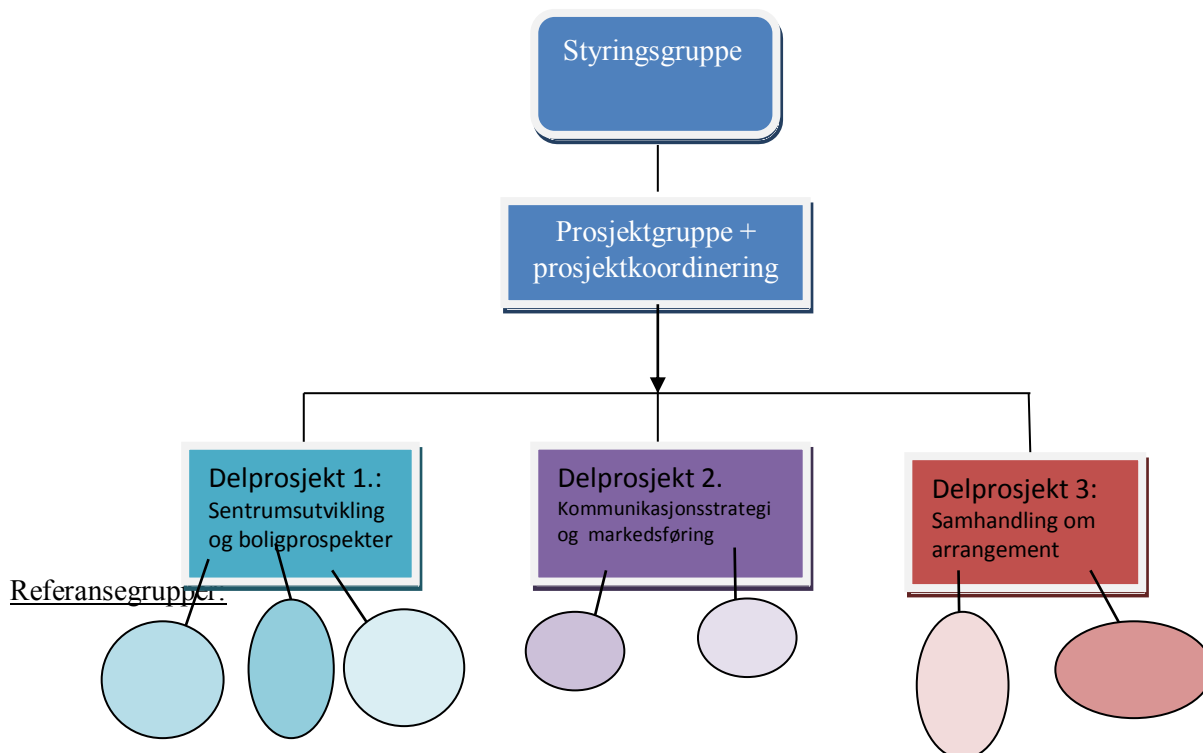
Styringsgruppe

Prosjektgruppe + prosjektkoordinering

Delprosjekt 1.:
Sentrumsutvikling og boligprospekter

Delprosjekt 2.
Kommunikasjonsstrategi og markedsføring

Delprosjekt 3:
Samhandling om arrangement

Referansegrupper: